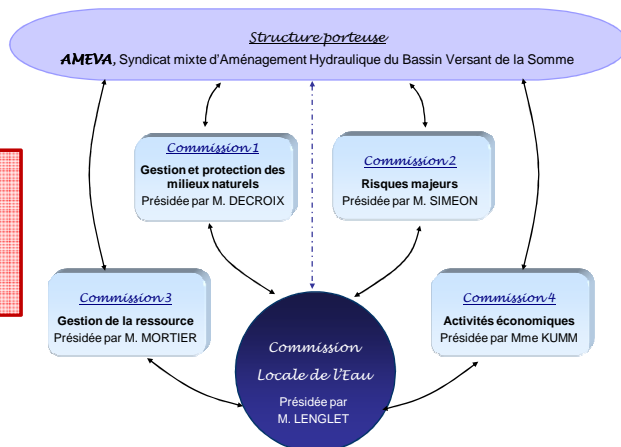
Structure porteuse

AMEVA, Syndicat mixte d'Aménagement Hydraulique du Bassin Versant de la Somme

Commission 1

Gestion et protection des milieux naturels

Présidée par M. DECROIX

Commission 2

Risques majeurs

Présidée par M. SIMEON

Commission 3

Gestion de la ressource

Présidée par M. MORTIER

Commission Locale de l'Eau

Présidée par M. LENGLET

Commission 4

Activités économiques

Présidée par Mme KUMM